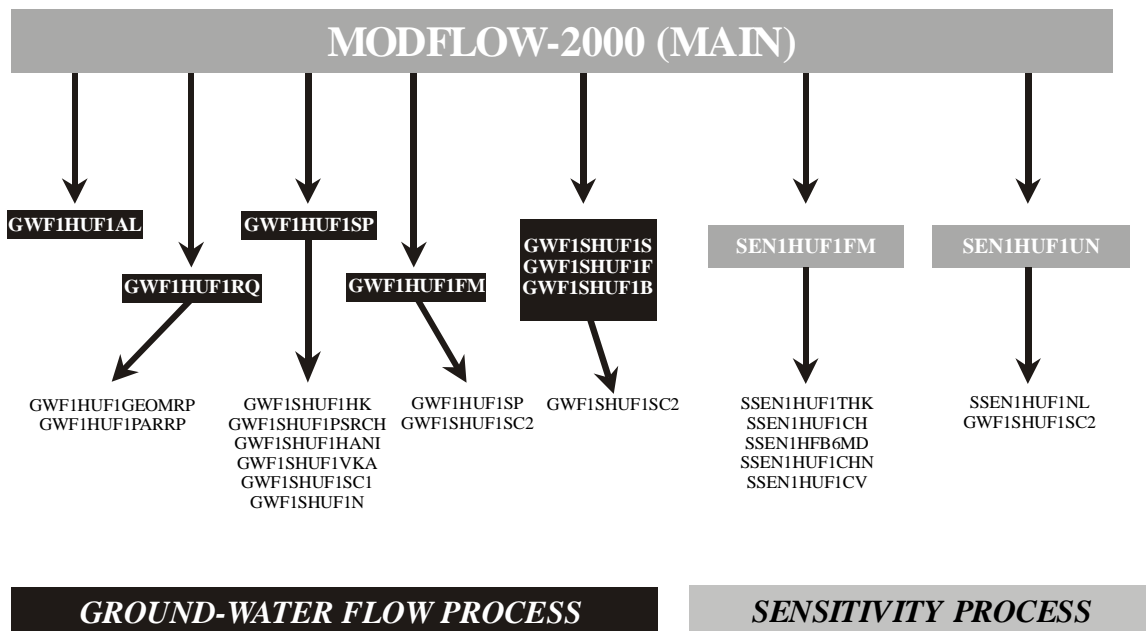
MODFLOW-2000 (MAIN)

GWF1HUF1AL

GWF1HUF1RQ

GWF1HUF1GEOMRP
GWF1HUF1PARRP

GWF1HUF1SP

GWF1SHUF1HK
GWF1SHUF1PSRCH
GWF1SHUF1HANI
GWF1SHUF1VKA
GWF1SHUF1SC1
GWF1SHUF1N

GWF1HUF1FM

GWF1HUF1SP
GWF1SHUF1SC2

GWF1SHUF1S
GWF1SHUF1F
GWF1SHUF1B

GWF1SHUF1SC2

SEN1HUF1FM

SSEN1HUF1THK
SSEN1HUF1CH
SSEN1HFB6MD
SSEN1HUF1CHN
SSEN1HUF1CV

SEN1HUF1UN

SSEN1HUF1NL
GWF1SHUF1SC2

GROUND-WATER FLOW PROCESS

SENSITIVITY PROCESS